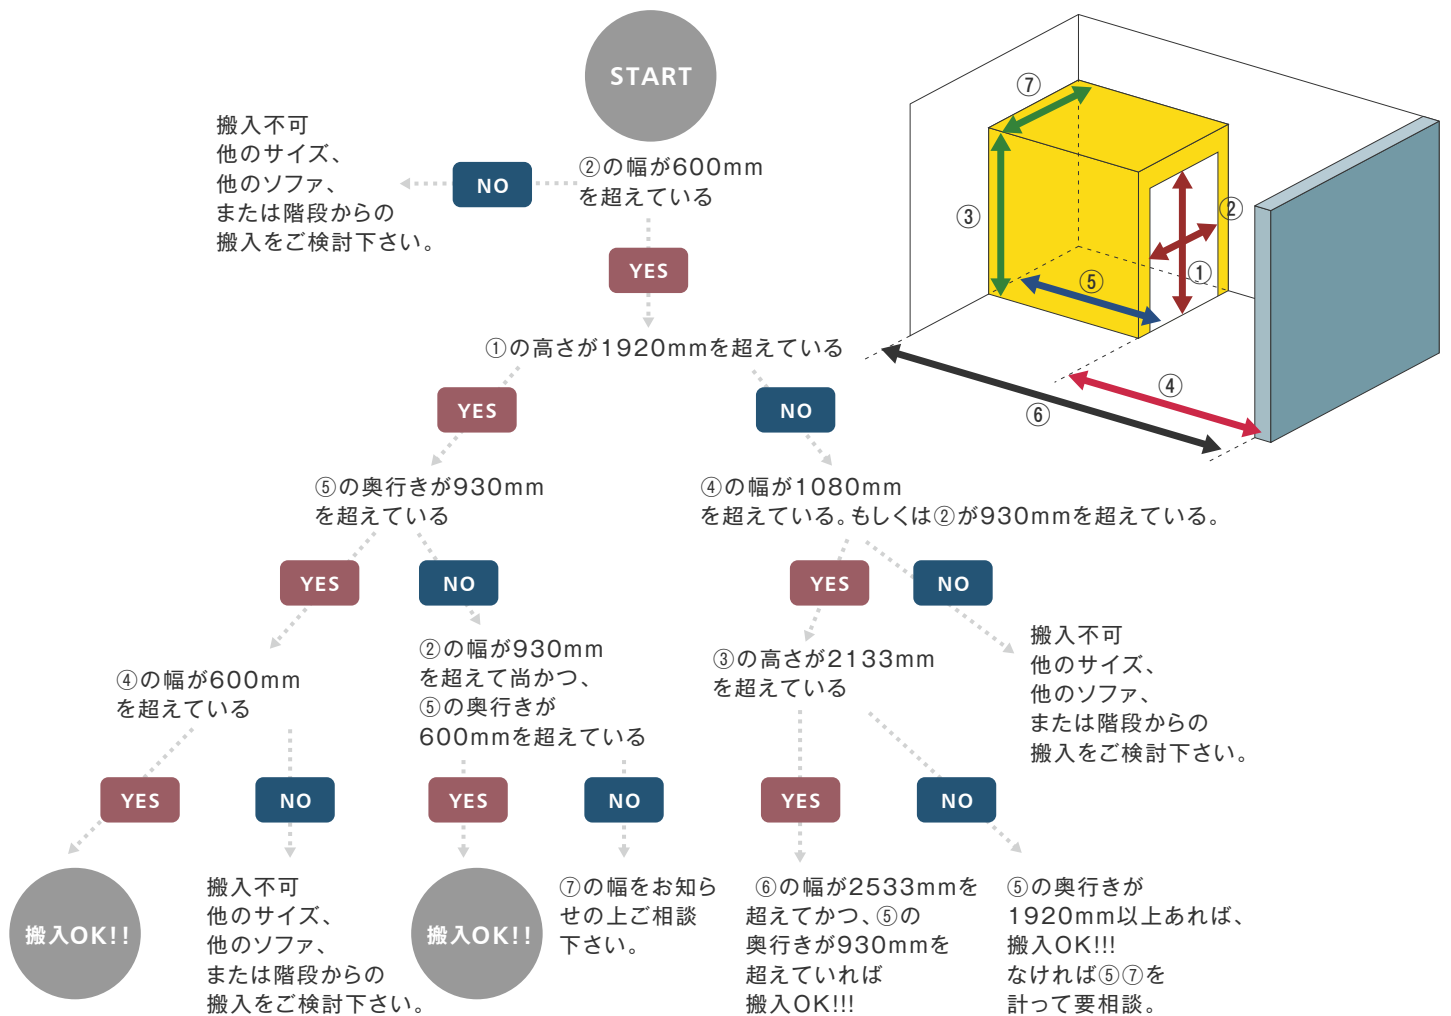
START

搬入不可
他のサイズ、
他のソファ、
または階段からの
搬入をご検討下さい。

NO

②の幅が600mm
を超えている

YES

①の高さが1920mmを超えている

YES

NO

⑤の奥行きが930mm
を超えている

④の幅が1080mm
を超えている。もしくは②が930mmを超えている。

YES

NO

YES

NO

搬入不可
他のサイズ、
他のソファ、
または階段からの
搬入をご検討下さい。

④の幅が600mm
を超えている

②の幅が930mm
を超えて尚かつ、
⑤の奥行きが
600mmを超えている

③の高さが2133mm
を超えている

YES

NO

YES

NO

YES

NO

搬入OK!!

搬入不可
他のサイズ、
他のソファ、
または階段からの
搬入をご検討下さい。

搬入OK!!

⑦の幅をお知らせの上ご相談下さい。

⑥の幅が2533mmを超えてかつ、⑤の奥行きが930mmを超えていれば搬入OK!!!

⑤の奥行きが
1920mm以上あれば、
搬入OK!!!
なければ⑤⑦を
計って要相談。

⑦

②

③

①

⑤

④

⑥